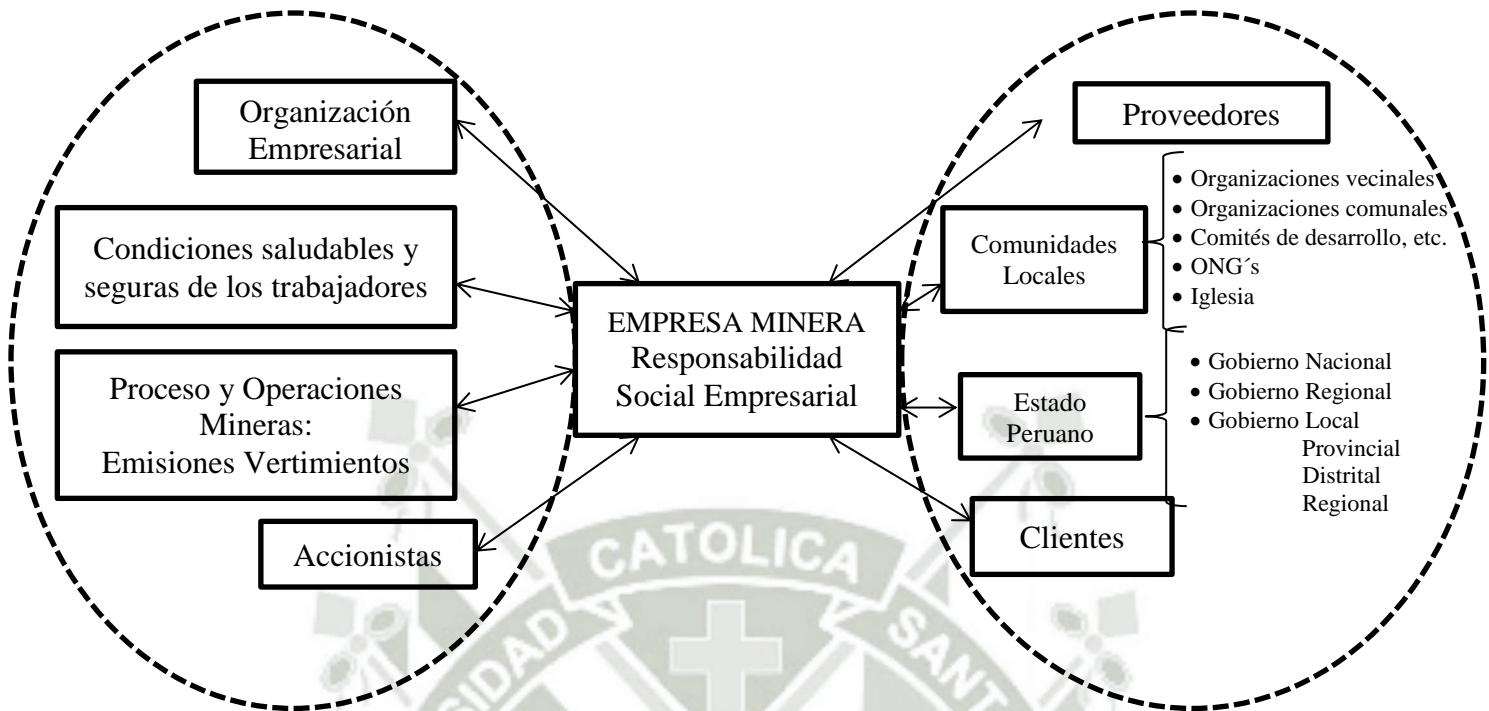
Organización Empresarial

Condiciones saludables y seguras de los trabajadores

Proceso y Operaciones Mineras: Emisiones Vertimientos

Accionistas

EMPRESA MINERA Responsabilidad Social Empresarial

Proveedores

Comunidades Locales

- Organizaciones vecinales
- Organizaciones comunales
- Comités de desarrollo, etc.
- ONG´s
- Iglesia

Estado Peruano

- Gobierno Nacional
- Gobierno Regional
- Gobierno Local
Provincial
Distrital
Regional

Clientes

CATOLICA
SIDAD
SANT